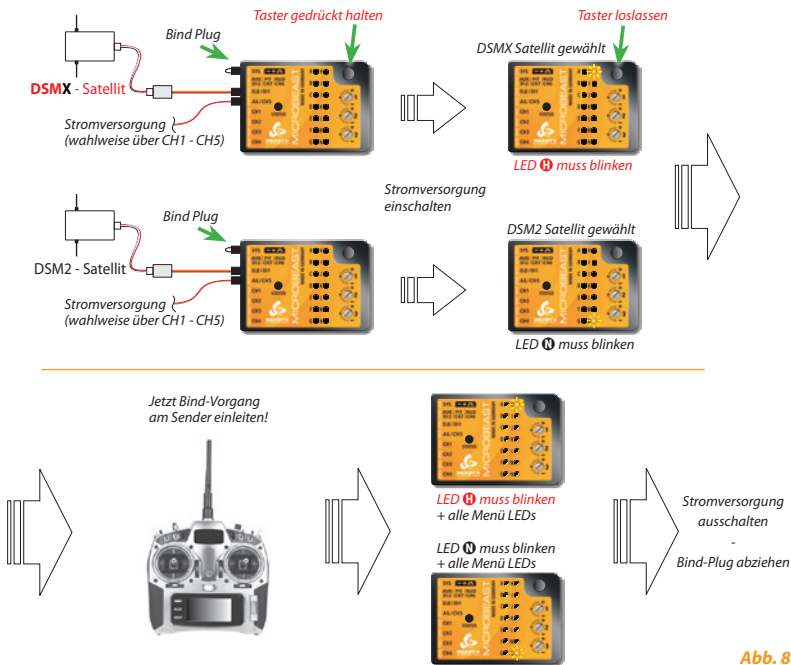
Taster gedrückt halten

Taster loslassen

Bind Plug

DSMX - Satellit

Stromversorgung (wahlweise über CH1 - CH5)

DSMX Satellit gewählt

LED H muss blinken

Stromversorgung einschalten

Bind Plug

DSM2 - Satellit

Stromversorgung (wahlweise über CH1 - CH5)

DSM2 Satellit gewählt

LED N muss blinken

Jetzt Bind-Vorgang am Sender einleiten!

LED H muss blinken + alle Menü LEDs

LED N muss blinken + alle Menü LEDs

Stromversorgung ausschalten - Bind-Plug abziehen

Abb. 8